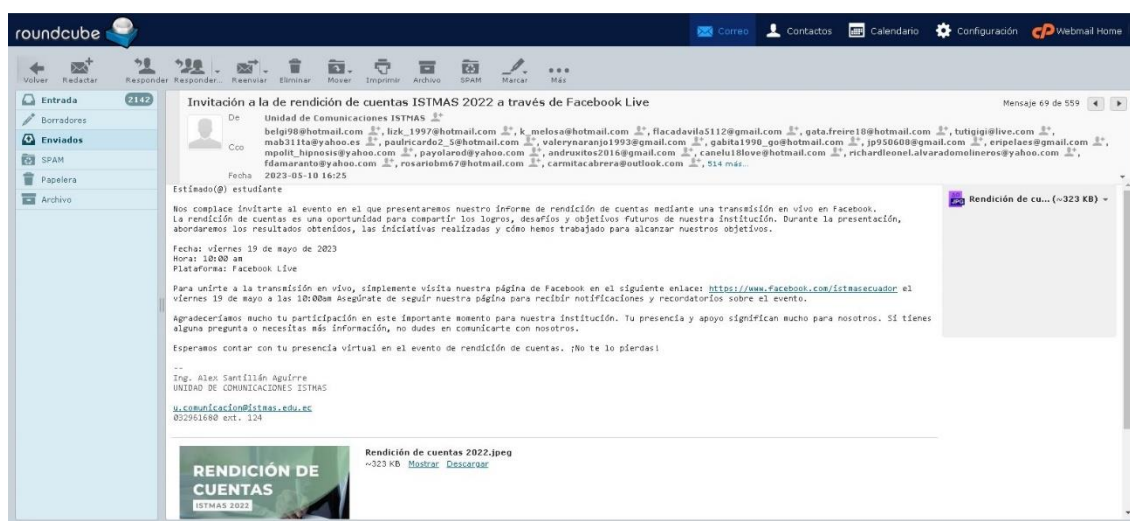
roundcube

Correo Contactos Calendario Configuración Webmail Home

Volver Redactar Responder Responder... Reenviar Eliminar Mover Imprimir Archivo SPAM Marcar Más

Entrada 2142
Borradores
Enviados
SPAM
Papelera
Archivo

Invitación a la de rendición de cuentas ISTMAS 2022 a través de Facebook Live

Mensaje 69 de 559

De Unidad de Comunicaciones ISTMAS

Cco belgi98@hotmail.com, lizk_1997@hotmail.com, k_melosa@hotmail.com, flacadavila5112@gmail.com, gata.freire18@hotmail.com, tutigigi@live.com, mab311ta@yahoo.es, paulricardo2_5@hotmail.com, valerynaranjo1993@gmail.com, gabita1990_go@hotmail.com, jp950608@gmail.com, eripelaes@gmail.com, mpolit_hipnosis@yahoo.com, payolared@yahoo.com, andruxitos2016@gmail.com, canelu18love@hotmail.com, richardleonel.alvaradomolineros@yahoo.com, fdamaranto@yahoo.com, rosariobm67@hotmail.com, carmitacabrera@outlook.com, 514 más...

Fecha 2023-05-10 16:25

Estimado(@) estudiante

Nos complace invitarte al evento en el que presentaremos nuestro informe de rendición de cuentas mediante una transmisión en vivo en Facebook.
La rendición de cuentas es una oportunidad para compartir los logros, desafíos y objetivos futuros de nuestra institución. Durante la presentación, abordaremos los resultados obtenidos, las iniciativas realizadas y cómo hemos trabajado para alcanzar nuestros objetivos.

Fecha: viernes 19 de mayo de 2023
Hora: 10:00 am
Plataforma: Facebook Live

Para unirte a la transmisión en vivo, simplemente visita nuestra página de Facebook en el siguiente enlace: https://www.facebook.com/istmasecuador el viernes 19 de mayo a las 10:00am Asegúrate de seguir nuestra página para recibir notificaciones y recordatorios sobre el evento.

Agradeceríamos mucho tu participación en este importante momento para nuestra institución. Tu presencia y apoyo significan mucho para nosotros. Si tienes alguna pregunta o necesitas más información, no dudes en comunicarte con nosotros.

Esperamos contar con tu presencia virtual en el evento de rendición de cuentas. ¡No te lo pierdas!

--
Ing. Alex Santillán Aguirre
UNIDAD DE COMUNICACIONES ISTMAS

u.comunicacion@istmas.edu.ec
032961680 ext. 124

Rendición de cu... (~323 KB)

Rendición de cuentas 2022.jpeg
~323 KB Mostrar Descargar

RENDICIÓN DE CUENTAS
ISTMAS 2022